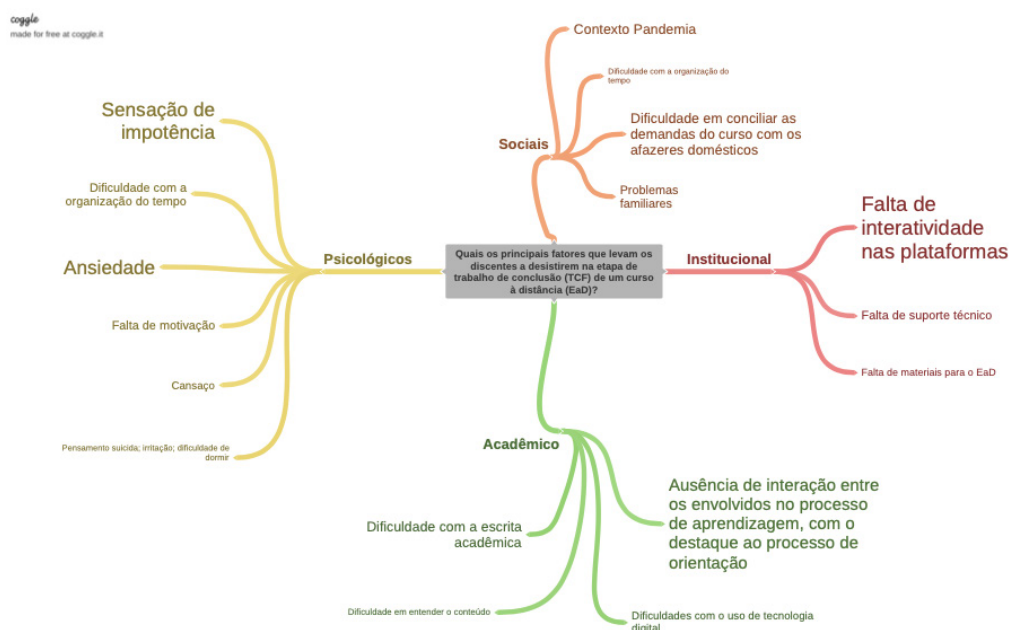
coggle
made for free at coggle.it

Quais os principais fatores que levam os discentes a desistirem na etapa de trabalho de conclusão (TCF) de um curso à distância (EaD)?

Sociais

Contexto Pandemia

Dificuldade com a organização do tempo

Dificuldade em conciliar as demandas do curso com os afazeres domésticos

Problemas familiares

Institucional

Falta de interatividade nas plataformas

Falta de suporte técnico

Falta de materiais para o EaD

Acadêmico

Ausência de interação entre os envolvidos no processo de aprendizagem, com o destaque ao processo de orientação

Dificuldade com a escrita acadêmica

Dificuldade em entender o conteúdo

Dificuldades com o uso de tecnologia digital

Psicológicos

Sensação de impotência

Dificuldade com a organização do tempo

Ansiedade

Falta de motivação

Cansaço

Pensamento suicida; irritação; dificuldade de dormir